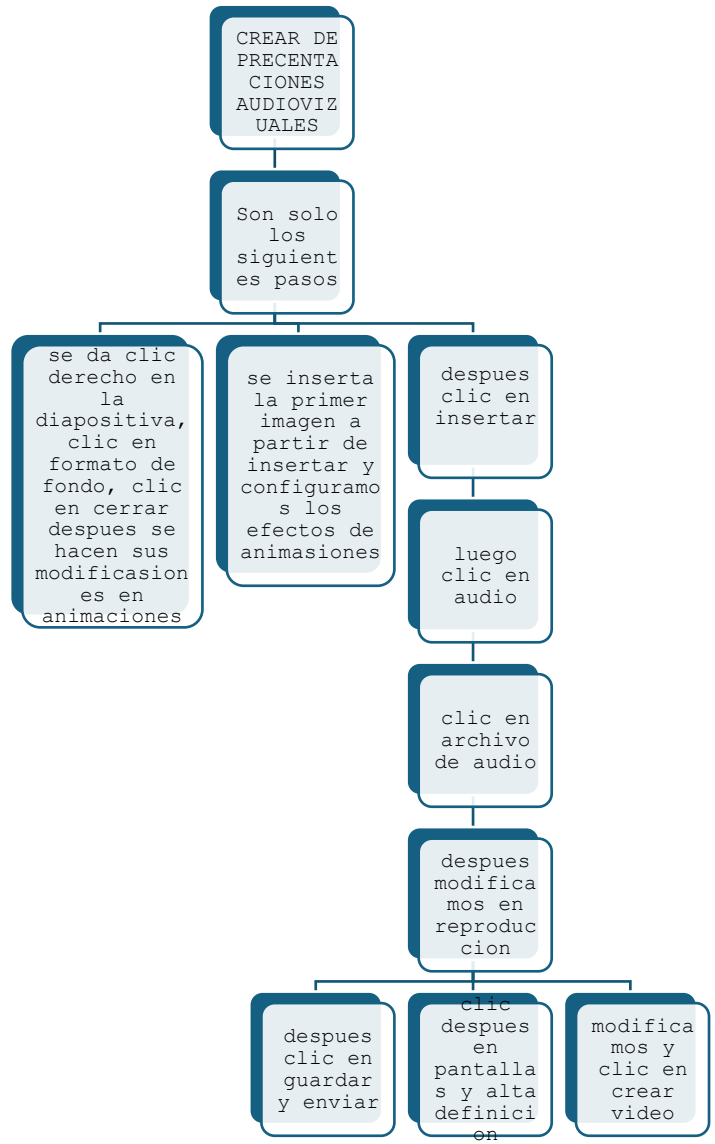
CREAR DE PRECENTACIONES AUDIOVIZUALES

Son solo los siguientes pasos

se da clic derecho en la diapositiva, clic en formato de fondo, clic en cerrar despues se hacen sus modificasiones en animaciones

se inserta la primer imagen a partir de insertar y configuramos los efectos de animasiones

despues clic en insertar

luego clic en audio

clic en archivo de audio

despues modificamos en reproduccion

despues clic en guardar y enviar

clic despues en pantallas y alta definicion

modificamos y clic en crear video